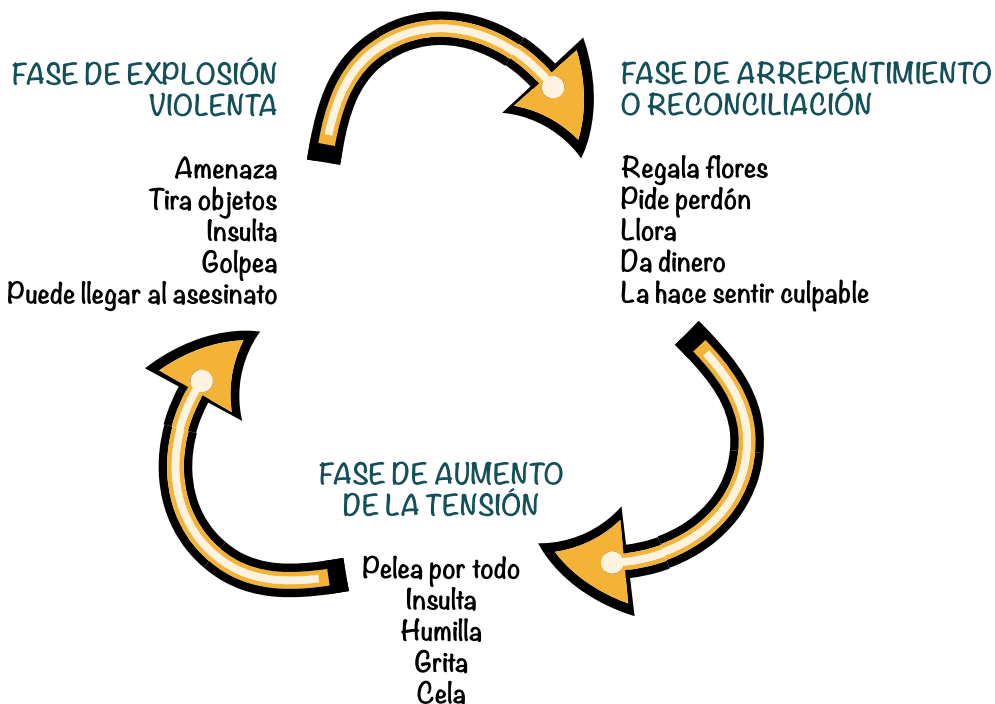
FASE DE EXPLOSIÓN VIOLENTA

Amenaza
Tira objetos
Insulta
Golpea
Puede llegar al asesinato

FASE DE ARREPENTIMIENTO O RECONCILIACIÓN

Regala flores
Pide perdón
Llora
Da dinero
La hace sentir culpable

FASE DE AUMENTO DE LA TENSIÓN

Pelea por todo
Insulta
Humilla
Grita
Cela